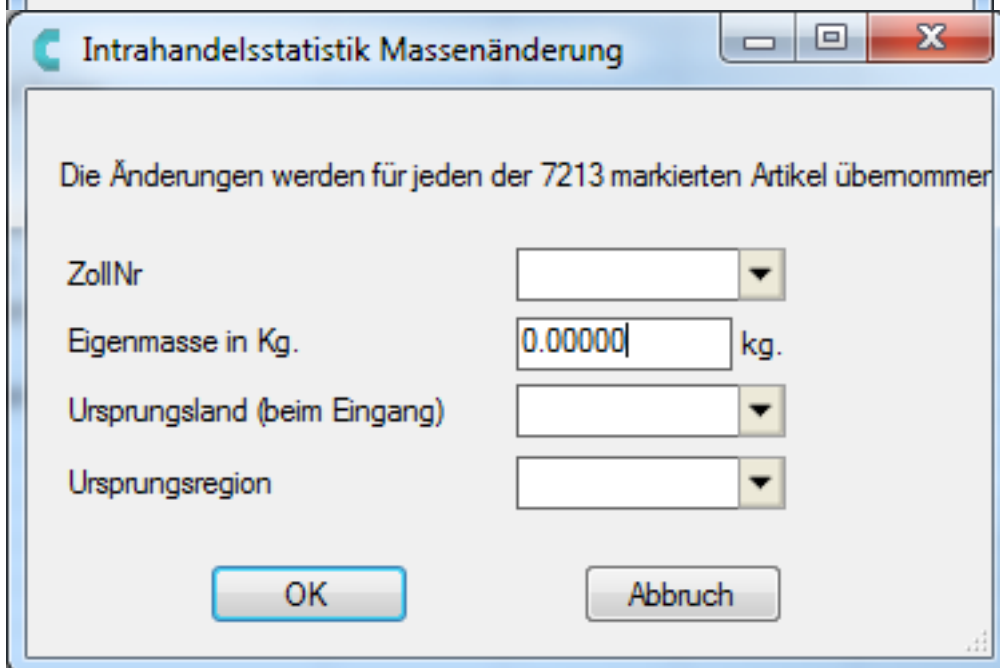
Intrahandelsstatistik Massenänderung

Die Änderungen werden für jeden der 7213 markierten Artikel übernommen

ZollNr

Eigenmasse in Kg. 0.00000 kg.

Ursprungsland (beim Eingang)

Ursprungsregion

OK

Abbruch